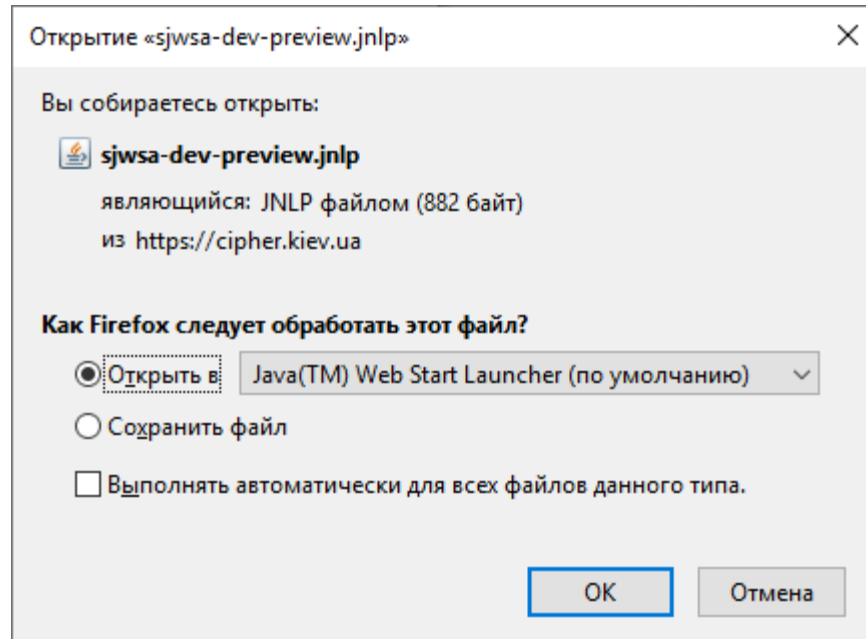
Открытие «sjwsa-dev-preview.jnlp»

×

Вы собираетесь открыть:

sjwsa-dev-preview.jnlp

являющийся: JNLP файлом (882 байт)

из https://cipher.kiev.ua

Как Firefox следует обработать этот файл?

Открыть в Java(TM) Web Start Launcher (по умолчанию)

Сохранить файл

Выполнять автоматически для всех файлов данного типа.

OK

Отмена